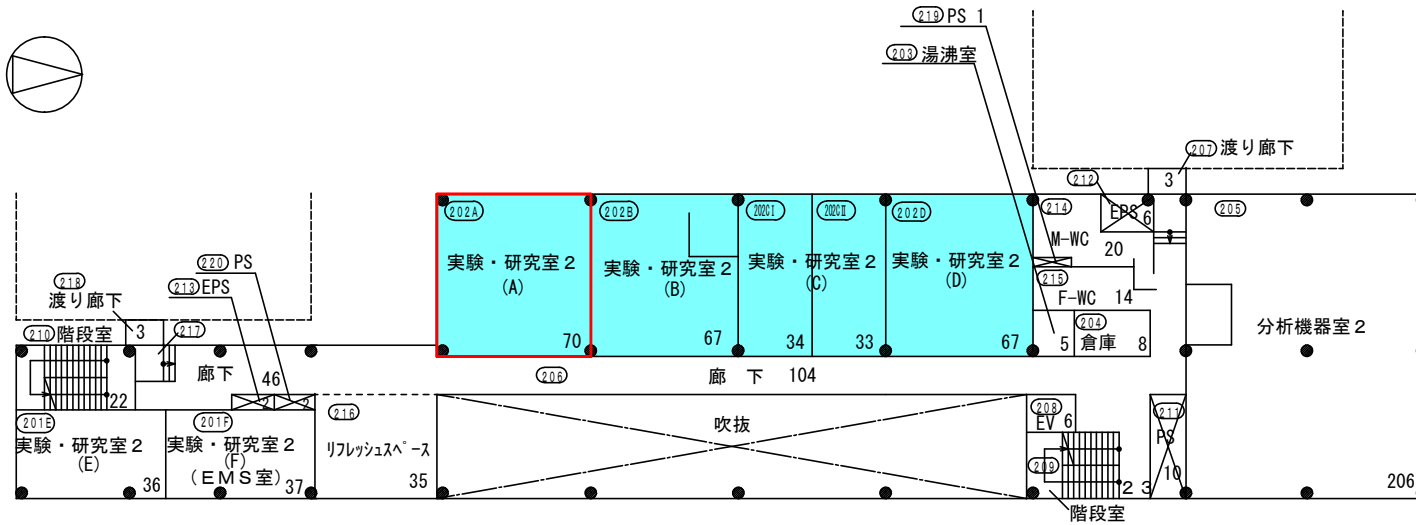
219 PS 1
203 湯沸室
207 渡り廊下
3
212 EPS 6
205
214 M-WC 20
215 F-WC 14
204 倉庫 8
5
分析機器室２
202A 実験・研究室２ (A) 70
202B 実験・研究室２ (B) 67
202CⅠ 実験・研究室２ (C) 34
202CⅡ 33
202D 実験・研究室２ (D) 67
218 渡り廊下
220 PS
213 EPS
210 階段室
3
217
廊下 46
22
206 廊 下 104
201E 実験・研究室２ (E) 36
201F 実験・研究室２ (F) (ＥＭＳ室) 37
216 リフレッシュスペース 35
吹抜
208 EV 6
209
2 3
211 PS 10
階段室
206